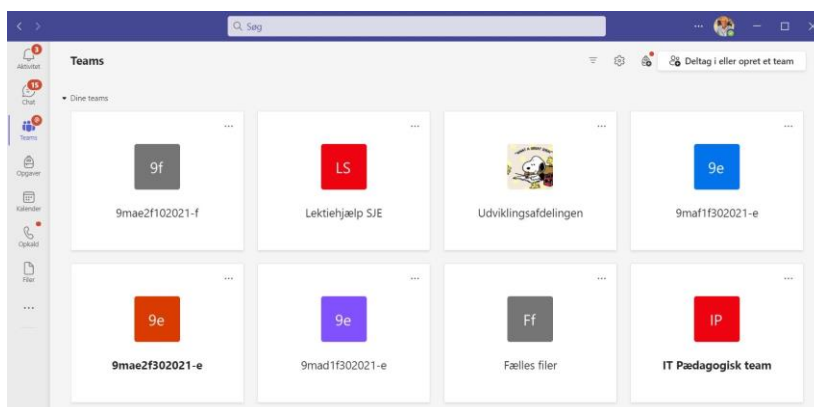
Søg

3
Aktivitet
15
Chat
9
Teams
Opgaver
Kalender
Opkald
Filer
...

Teams

Deltag i eller opret et team

Dine teams

...
9f
9mae2f102021-f

...
LS
Lektiehjælp SJE

...
Udviklingsafdelingen

...
9e
9maf1f302021-e

...
9e
9mae2f302021-e

...
9e
9mad1f302021-e

...
Ff
Fælles filer

...
IP
IT Pædagogisk team